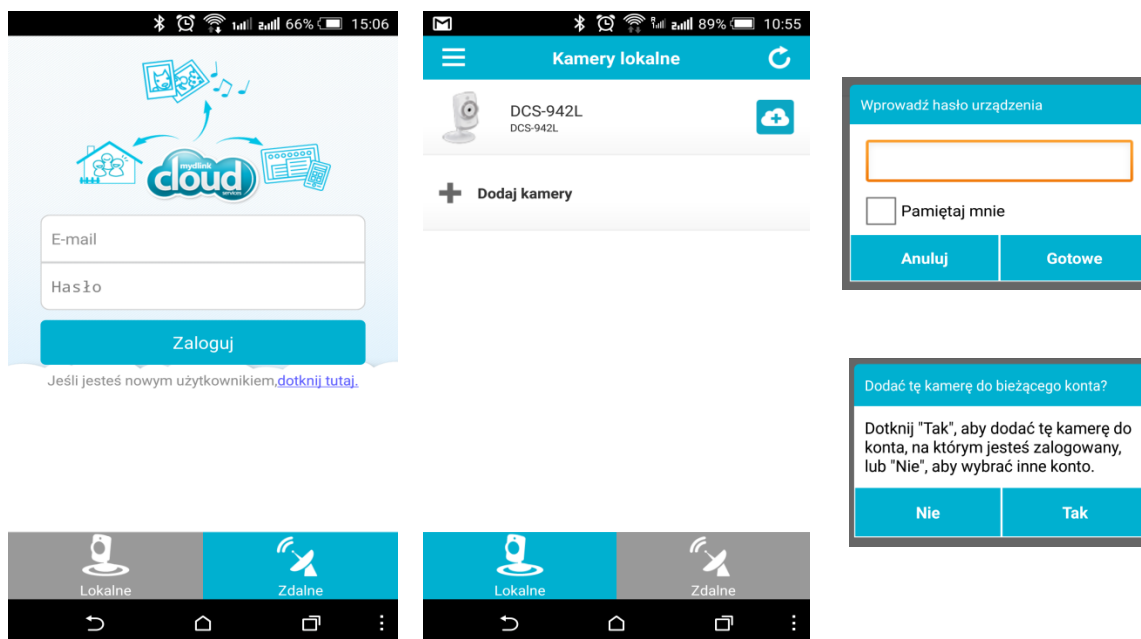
66% 15:06

mydlink cloud services

E-mail

Hasło

Zaloguj

Jeśli jesteś nowym użytkownikiem,dotknij tutaj.

Lokalne

Zdalne

89% 10:55

Kamery lokalne

DCS-942L
DCS-942L

Dodaj kamery

Lokalne

Zdalne

Wprowadź hasło urządzenia

Pamiętaj mnie

Anuluj

Gotowe

Dodać tę kamerę do bieżącego konta?

Dotknij "Tak", aby dodać tę kamerę do konta, na którym jesteś zalogowany, lub "Nie", aby wybrać inne konto.

Nie

Tak